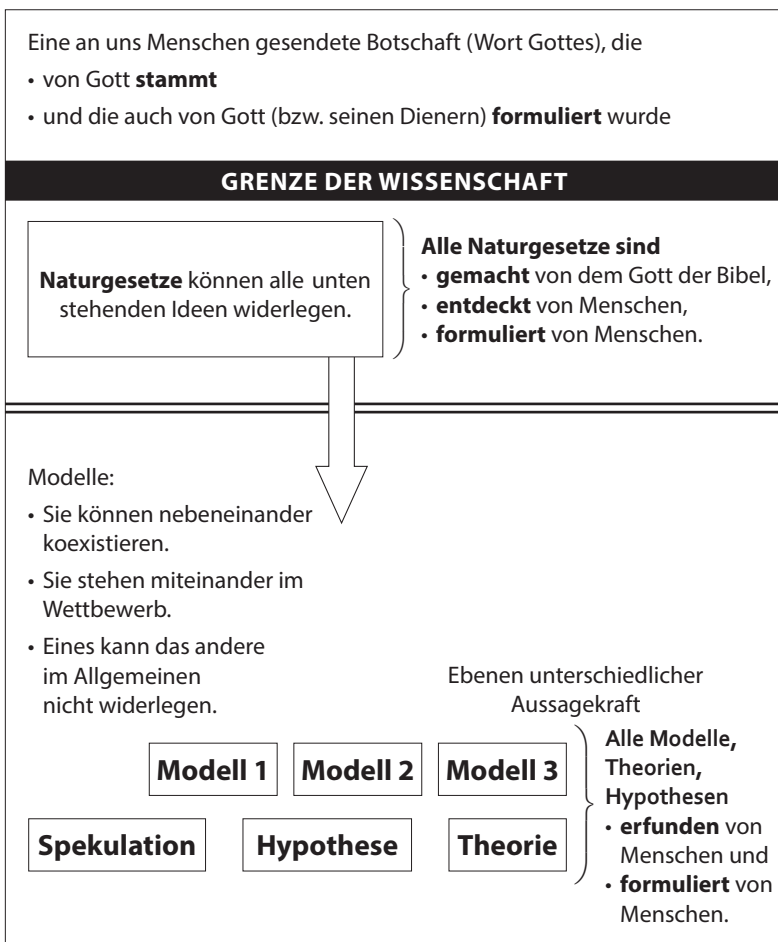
Eine an uns Menschen gesendete Botschaft (Wort Gottes), die

• von Gott **stammt**

• und die auch von Gott (bzw. seinen Dienern) **formuliert** wurde

**GRENZE DER WISSENSCHAFT**

**Naturgesetze** können alle unten stehenden Ideen widerlegen.

**Alle Naturgesetze sind**
• **gemacht** von dem Gott der Bibel,
• **entdeckt** von Menschen,
• **formuliert** von Menschen.

Modelle:

• Sie können nebeneinander koexistieren.

• Sie stehen miteinander im Wettbewerb.

• Eines kann das andere im Allgemeinen nicht widerlegen.

Ebenen unterschiedlicher Aussagekraft

**Modell 1** **Modell 2** **Modell 3**

**Spekulation** **Hypothese** **Theorie**

**Alle Modelle, Theorien, Hypothesen**
• **erfunden** von Menschen und
• **formuliert** von Menschen.